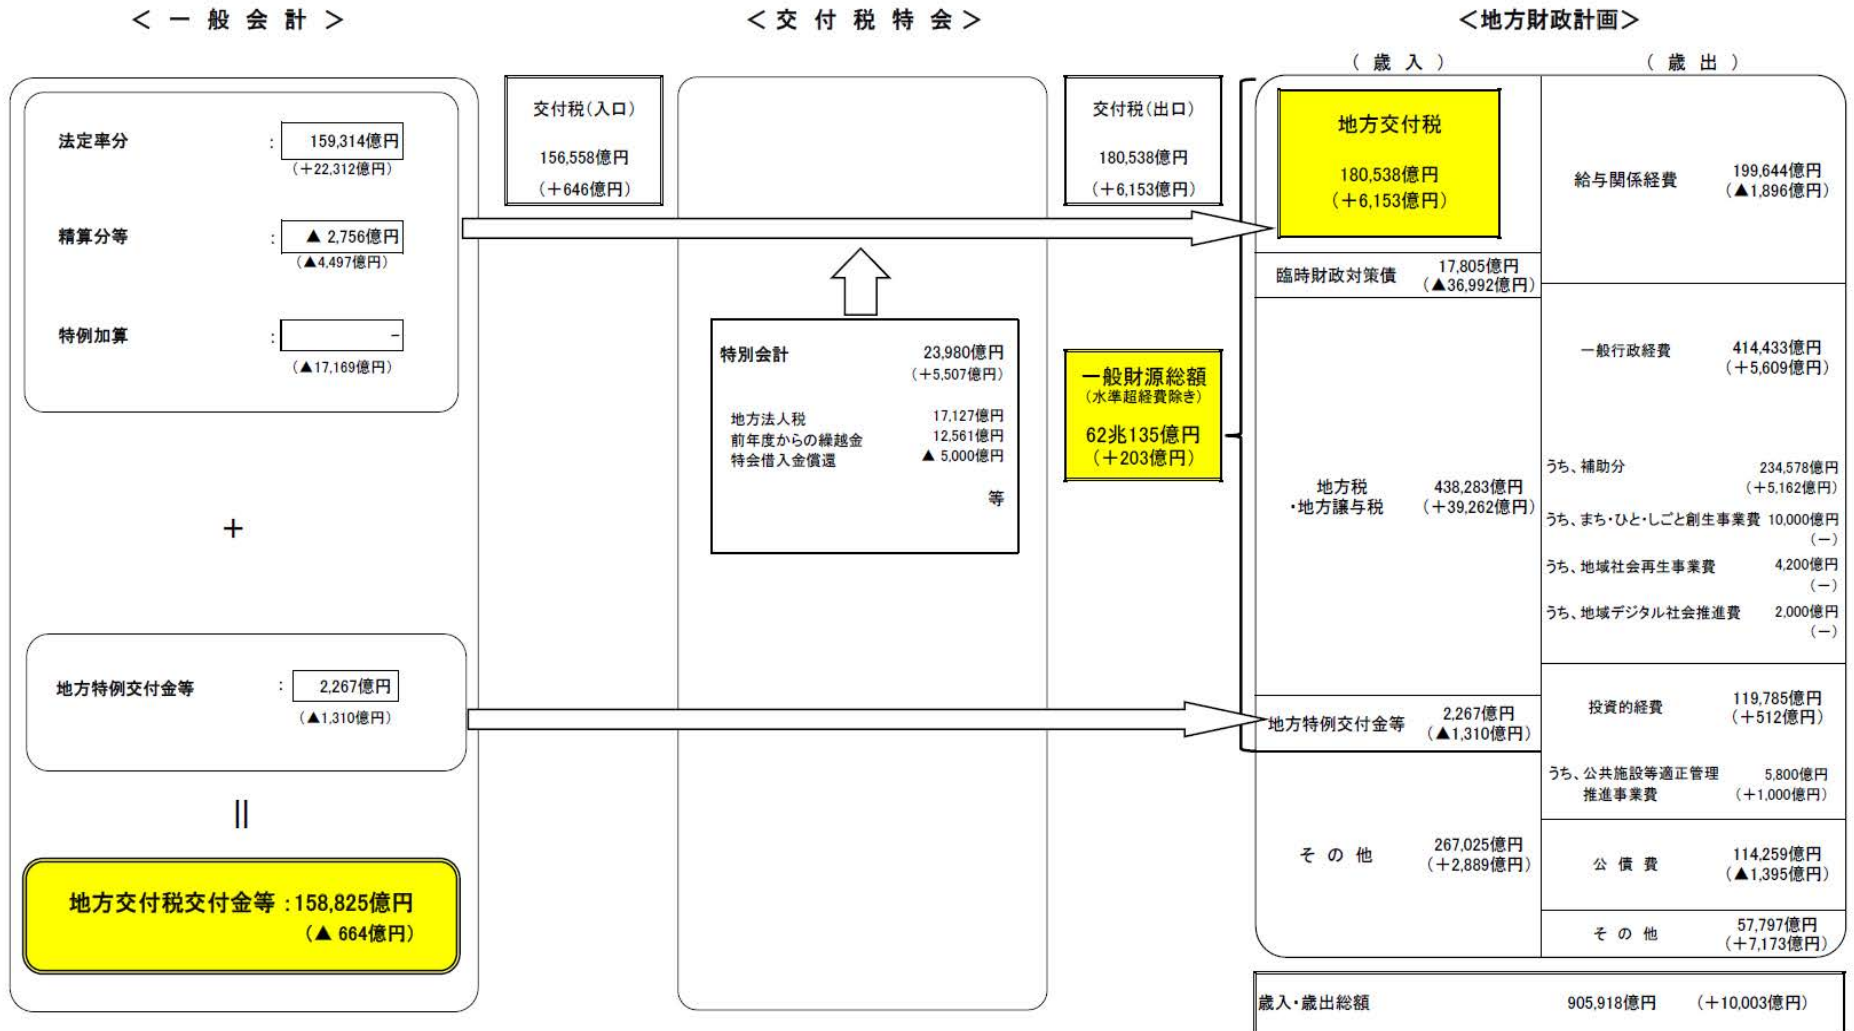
＜一般会計＞

法定率分 : 159,314億円
（＋22,312億円）

精算分等 : ▲ 2,756億円
（▲4,497億円）

特例加算 : －
（▲17,169億円）

＋

地方特例交付金等 : 2,267億円
（▲1,310億円）

＝

地方交付税交付金等 : 158,825億円
（▲ 664億円）

＜交付税特会＞

交付税（入口）
156,558億円
（＋646億円）

特別会計 23,980億円
（＋5,507億円）

地方法人税 17,127億円
前年度からの繰越金 12,561億円
特会借入金償還 ▲ 5,000億円
等

交付税（出口）
180,538億円
（＋6,153億円）

一般財源総額
（水準超経費除き）
62兆135億円
（＋203億円）

＜地方財政計画＞

（歳入）

地方交付税
180,538億円
（＋6,153億円）

臨時財政対策債 17,805億円
（▲36,992億円）

地方税・地方譲与税 438,283億円
（＋39,262億円）

地方特例交付金等 2,267億円
（▲1,310億円）

その他 267,025億円
（＋2,889億円）

（歳出）

給与関係経費 199,644億円
（▲1,896億円）

一般行政経費 414,433億円
（＋5,609億円）

うち、補助分 234,578億円
（＋5,162億円）

うち、まち・ひと・しごと創生事業費 10,000億円
（－）

うち、地域社会再生事業費 4,200億円
（－）

うち、地域デジタル社会推進費 2,000億円
（－）

投資的経費 119,785億円
（＋512億円）

うち、公共施設等適正管理推進事業費 5,800億円
（＋1,000億円）

公債費 114,259億円
（▲1,395億円）

その他 57,797億円
（＋7,173億円）

歳入・歳出総額 905,918億円 （＋10,003億円）